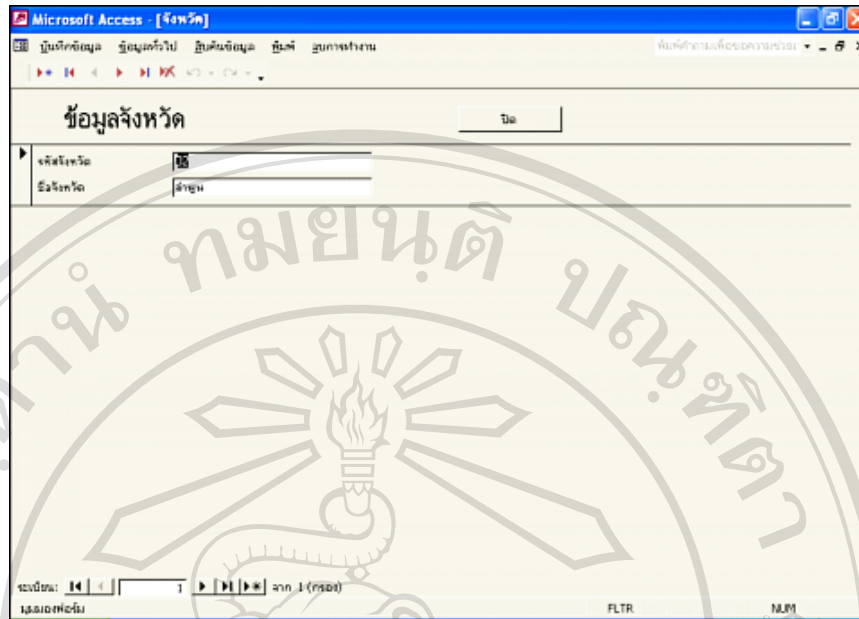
Microsoft Access - [จังหวัด]

บันทึกข้อมูล ข้อมูลทั่วไป สืบค้นข้อมูล พิมพ์ สูบการทำงาน

พิมพ์คำถามเพื่อขอความช่วยเหลือ

ข้อมูลจังหวัด

ปิด

รหัสจังหวัด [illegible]

ชื่อจังหวัด ลำพูน

ระเบียน: 1 จาก 1 (กรอง)

มุมมองฟอร์ม

FLTR

NUM

ทมยันติ ปณฑิตา